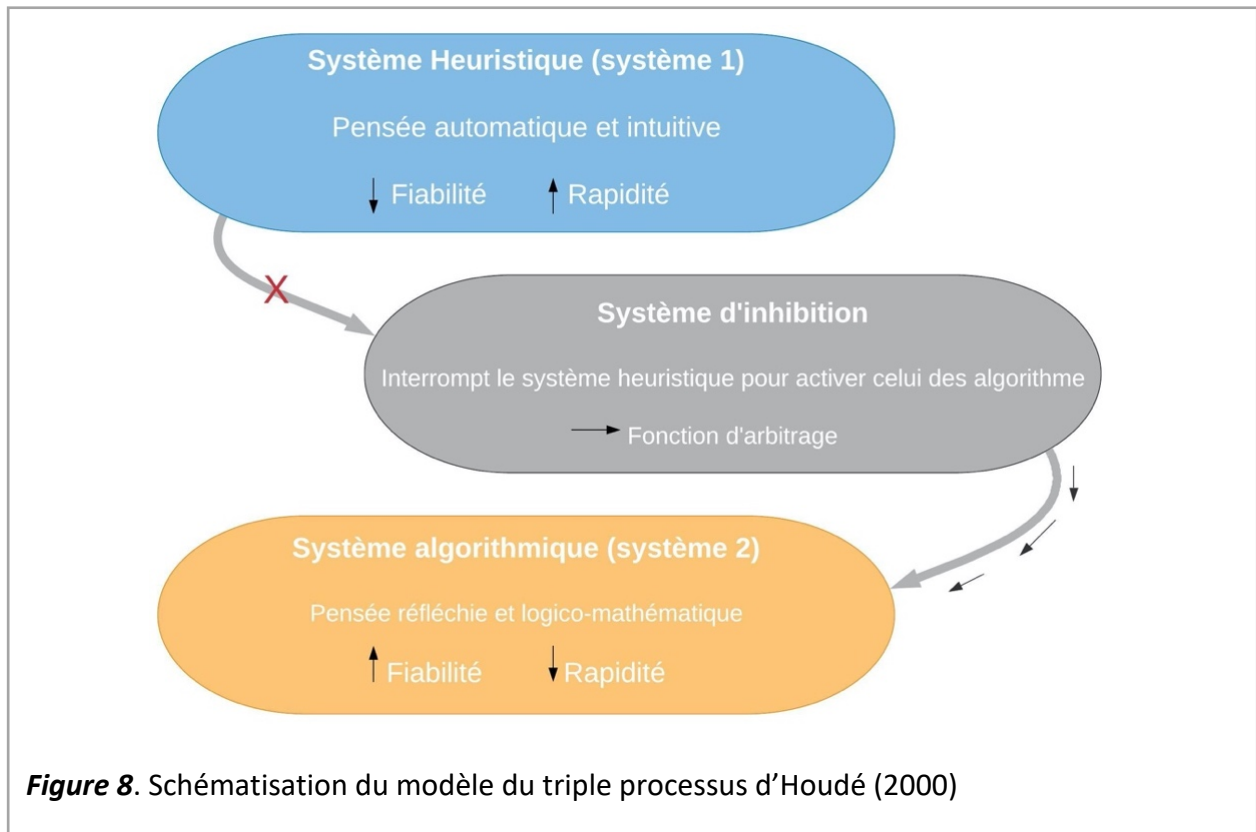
Système Heuristique (système 1)

Pensée automatique et intuitive

↓ Fiabilité ↑ Rapidité

X

Système d'inhibition

Interrompt le système heuristique pour activer celui des algorithme

→ Fonction d'arbitrage

Système algorithmique (système 2)

Pensée réfléchie et logico-mathématique

↑ Fiabilité ↓ Rapidité

*Figure 8*. Schématisation du modèle du triple processus d'Houdé (2000)